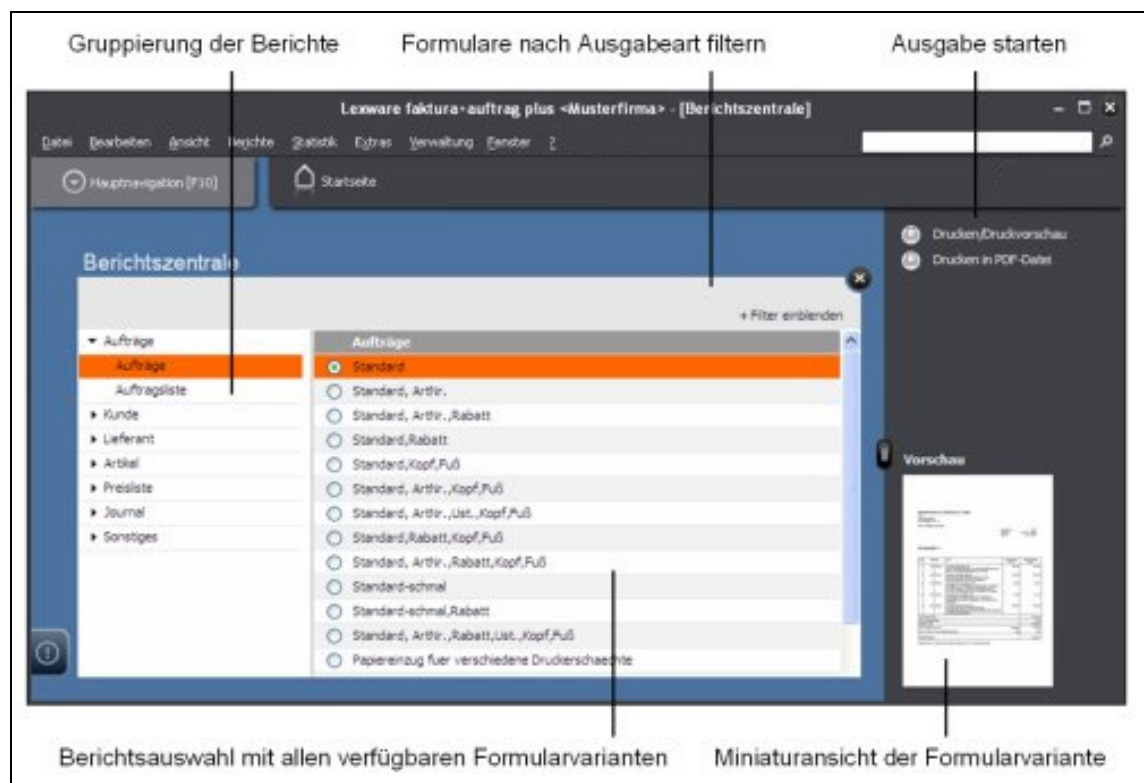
Gruppierung der Berichte

Formulare nach Ausgabeart filtern

Ausgabe starten

Lexware faktura+auftrag plus <Musterfirma> - [Berichtszentrale]

Datei Bearbeiten Ansicht Berichte Statistik Extras Verwaltung Fenster ?

Hauptnavigation [F10]

Startseite

Drucken/Druckvorschau

Drucken in PDF-Datei

Berichtszentrale

+ Filter einblenden

▾ Aufträge
Aufträge
Auftragsliste
▸ Kunde
▸ Lieferant
▸ Artikel
▸ Preisliste
▸ Journal
▸ Sonstiges

Aufträge
Standard
Standard, Artnr.
Standard, Artnr.,Rabatt
Standard,Rabatt
Standard,Kopf,Fuß
Standard, Artnr.,Kopf,Fuß
Standard, Artnr.,Ust.,Kopf,Fuß
Standard,Rabatt,Kopf,Fuß
Standard, Artnr.,Rabatt,Kopf,Fuß
Standard-schmal
Standard-schmal,Rabatt
Standard, Artnr.,Rabatt,Ust.,Kopf,Fuß
Papiereinzug fuer verschiedene Druckerschaechte

Vorschau

Berichtsauswahl mit allen verfügbaren Formularvarianten

Miniaturansicht der Formularvariante